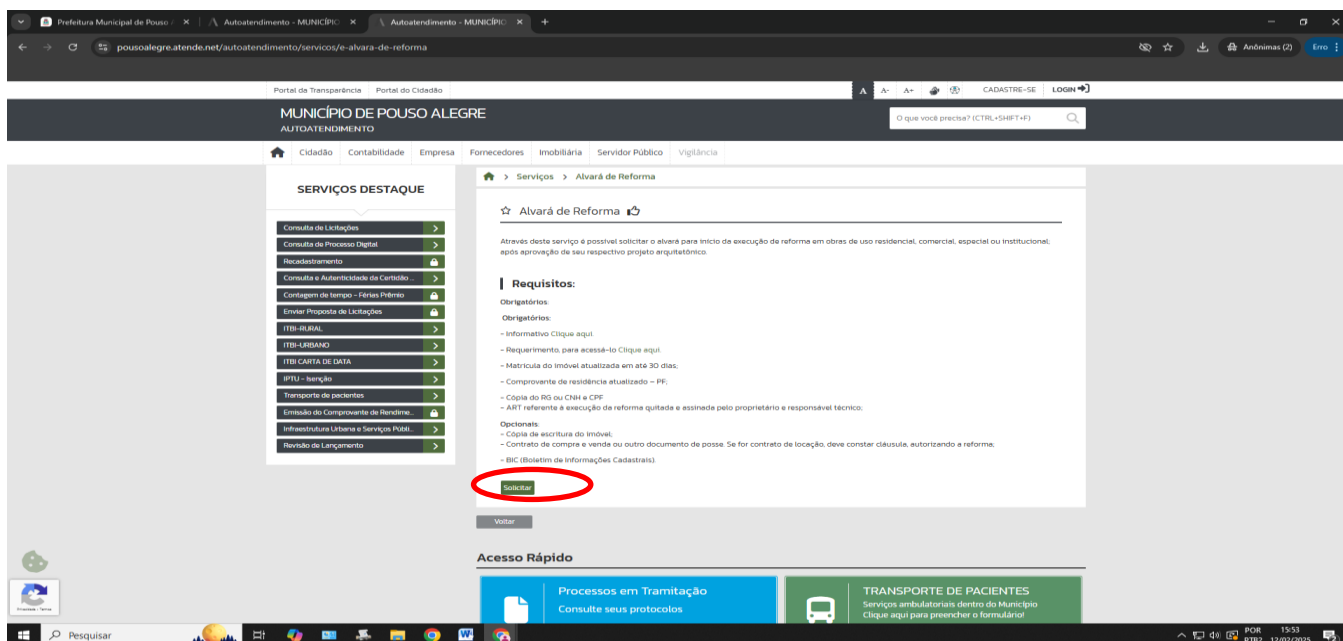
Prefeitura Municipal de Pouso A | Autoatendimento - MUNICÍPIO | Autoatendimento - MUNICÍPIO

pousoalegre.atende.net/autoatendimento/servicos/e-alvara-de-reforma

Anônimas (2) Erro

Portal da Transparência | Portal do Cidadão

A A- A+ CADASTRE-SE LOGIN

MUNICÍPIO DE POUSO ALEGRE
AUTOATENDIMENTO

O que você precisa? (CTRL+SHIFT+F)

Cidadão | Contabilidade | Empresa | Fornecedores | Imobiliária | Servidor Público | Vigilância

SERVIÇOS DESTAQUE

Consulta de Licitações
Consulta de Processo Digital
Recadastramento
Consulta e Autenticidade da Certidão ...
Contagem de tempo - Férias Prêmio
Enviar Proposta de Licitações
ITBI-RURAL
ITBI-URBANO
ITBI CARTA DE DATA
IPTU - Isenção
Transporte de pacientes
Emissão do Comprovante de Rendime...
Infraestrutura Urbana e Serviços Públi...
Revisão de Lançamento

> Serviços > Alvará de Reforma

Alvará de Reforma

Através deste serviço é possível solicitar o alvará para início da execução de reforma em obras de uso residencial, comercial, especial ou institucional, após aprovação de seu respectivo projeto arquitetônico.

Requisitos:

Obrigatórios:

Obrigatórios:

- Informativo Clique aqui.

- Requerimento, para acessá-lo Clique aqui.

- Matrícula do imóvel atualizada em até 30 dias;

- Comprovante de residência atualizado - PF;

- Cópia do RG ou CNH e CPF
- ART referente a execução da reforma quitada e assinada pelo proprietário e responsável técnico;

Opcionais:
- Cópia de escritura do imóvel;
- Contrato de compra e venda ou outro documento de posse. Se for contrato de locação, deve constar cláusula, autorizando a reforma;

- BIC (Boletim de Informações Cadastrais).

Solicitar

Voltar

Acesso Rápido

Processos em Tramitação
Consulte seus protocolos

TRANSPORTE DE PACIENTES
Serviços ambulatoriais dentro do Município
Clique aqui para preencher o formulário!

Privacidade - Termos

Pesquisar

POR PTB2 15:53 12/02/2025